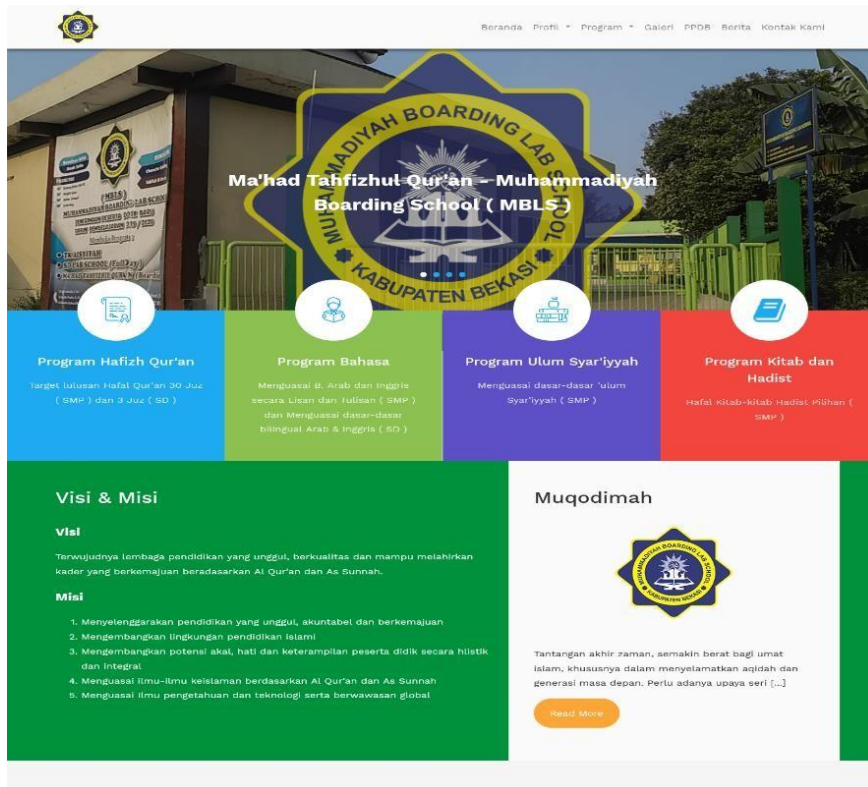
Beranda Profil Program Galeri PPDB Berita Kontak Kami

MUHAMMADIYAH BOARDING LAB SCHOOL KABUPATEN BEKASI

Ma'had Tahfizhul Qur'an – Muhammadiyah Boarding School ( MBLS )

Program Hafizh Qur'an

Target lulusan Hafal Qur'an 30 Juz ( SMP ) dan 3 Juz ( SD )

Program Bahasa

Menguasai B. Arab dan Inggris secara Lisan dan Tulisan ( SMP ) dan Menguasai dasar-dasar bilingual Arab & Inggris ( SD )

Program Ulum Syar'iyyah

Menguasai dasar-dasar 'ulum Syar'iyyah ( SMP )

Program Kitab dan Hadist

Hafal Kitab-kitab Hadist Pilihan ( SMP )

Visi & Misi

Visi

Terwujudnya lembaga pendidikan yang unggul, berkualitas dan mampu melahirkan kader yang berkemajuan beradasarkan Al Qur'an dan As Sunnah.

Misi

1. Menyelenggarakan pendidikan yang unggul, akuntabel dan berkemajuan
2. Mengembangkan lingkungan pendidikan Islami
3. Mengembangkan potensi akal, hati dan keterampilan peserta didik secara hlistik dan integral
4. Menguasai ilmu-ilmu keislaman berdasarkan Al Qur'an dan As Sunnah
5. Menguasai ilmu pengetahuan dan teknologi serta berwawasan global

Muqodimah

Tantangan akhir zaman, semakin berat bagi umat islam, khususnya dalam menyelamatkan aqidah dan generasi masa depan. Perlu adanya upaya seri [...]

Read More